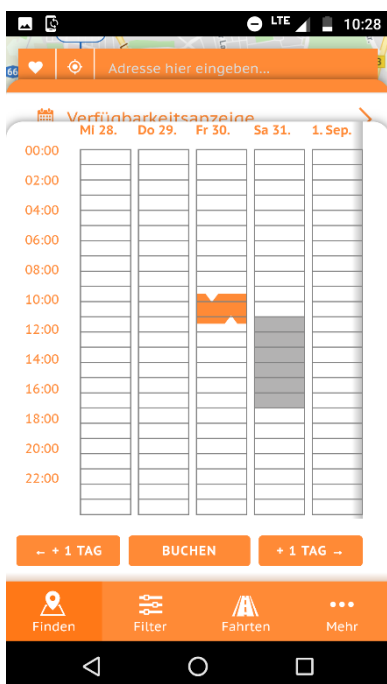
LTE 10:28

66

Adresse hier eingeben...

Verfügbarkeitsanzeige

| | Mi 28. | Do 29. | Fr 30. | Sa 31. | 1. Sep. |
|---|---|---|---|---|---|
| 00:00 | | | | | |
| 02:00 | | | | | |
| 04:00 | | | | | |
| 06:00 | | | | | |
| 08:00 | | | | | |
| 10:00 | | | | | |
| 12:00 | | | | | |
| 14:00 | | | | | |
| 16:00 | | | | | |
| 18:00 | | | | | |
| 20:00 | | | | | |
| 22:00 | | | | | |

← + 1 TAG

BUCHEN

+ 1 TAG →

Finden

Filter

Fahrten

Mehr